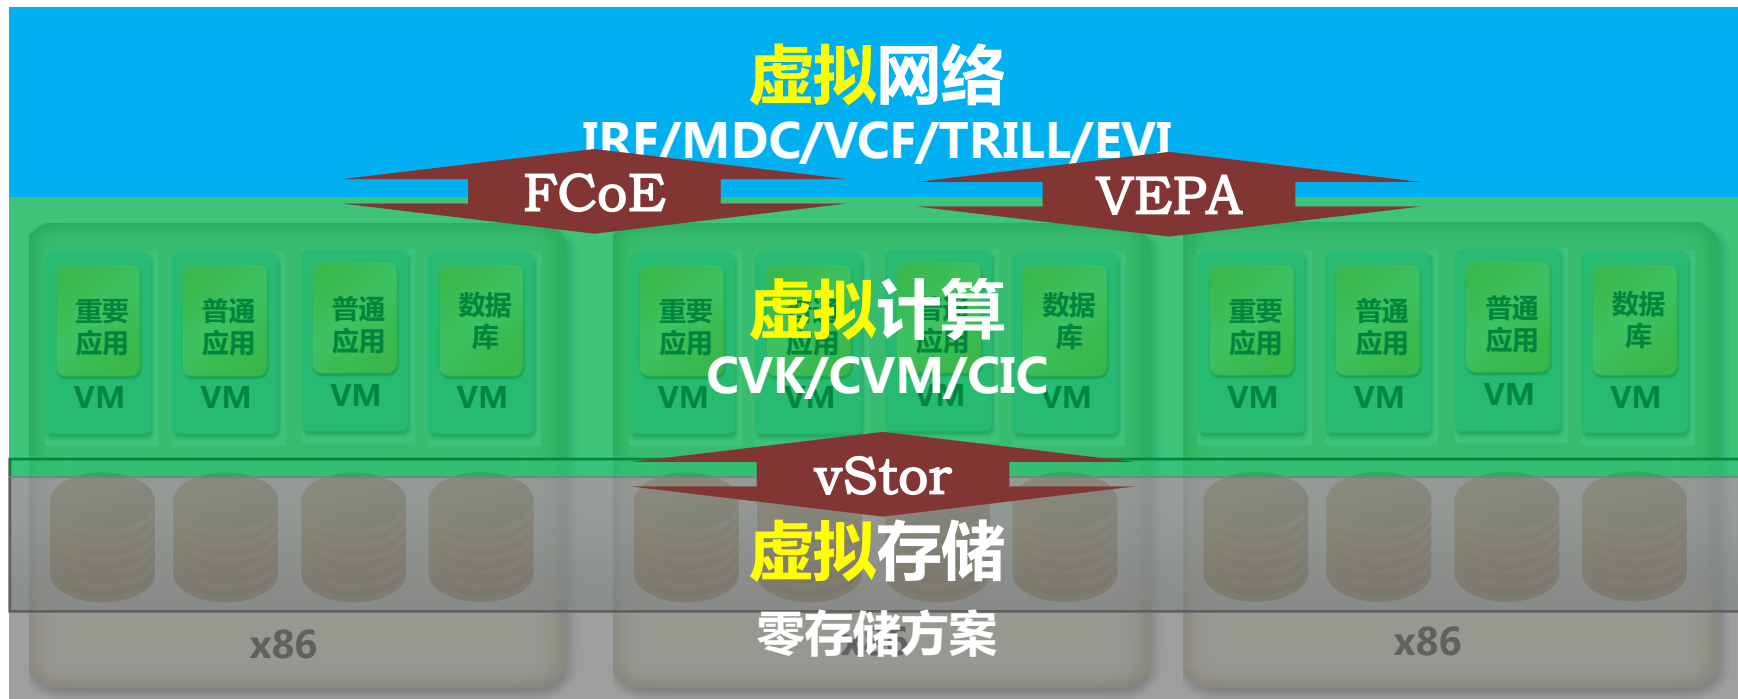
虚拟网络

IRF/MDC/VCF/TRILL/EVI

FCoE

VEPA

重要应用

VM

普通应用

VM

普通应用

VM

数据库

VM

重要应用

VM

应用

VM

应用

VM

数据库

VM

重要应用

VM

普通应用

VM

普通应用

VM

数据库

VM

虚拟计算

CVK/CVM/CIC

vStor

虚拟存储

零存储方案

x86

x86